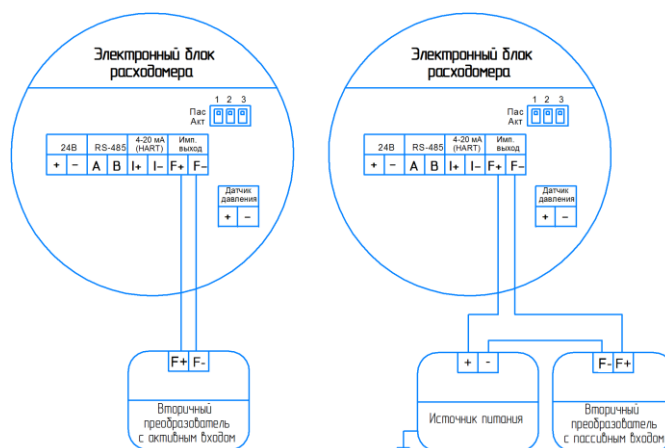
Электронный блок расходомера

Пас Акт 1 2 3

| 24В | | RS-485 | | 4-20 мА (HART) | | Имп. выход | |
|---|---|---|---|---|---|---|---|
| + | – | A | B | I+ | I– | F+ | F– |

Датчик давления
+ –

F+ F–

Вторичный преобразователь с активным входом

Электронный блок расходомера

Пас Акт 1 2 3

| 24В | | RS-485 | | 4-20 мА (HART) | | Имп. выход | |
|---|---|---|---|---|---|---|---|
| + | – | A | B | I+ | I– | F+ | F– |

Датчик давления
+ –

+ –

Источник питания

F– F+

Вторичный преобразователь с пассивным входом